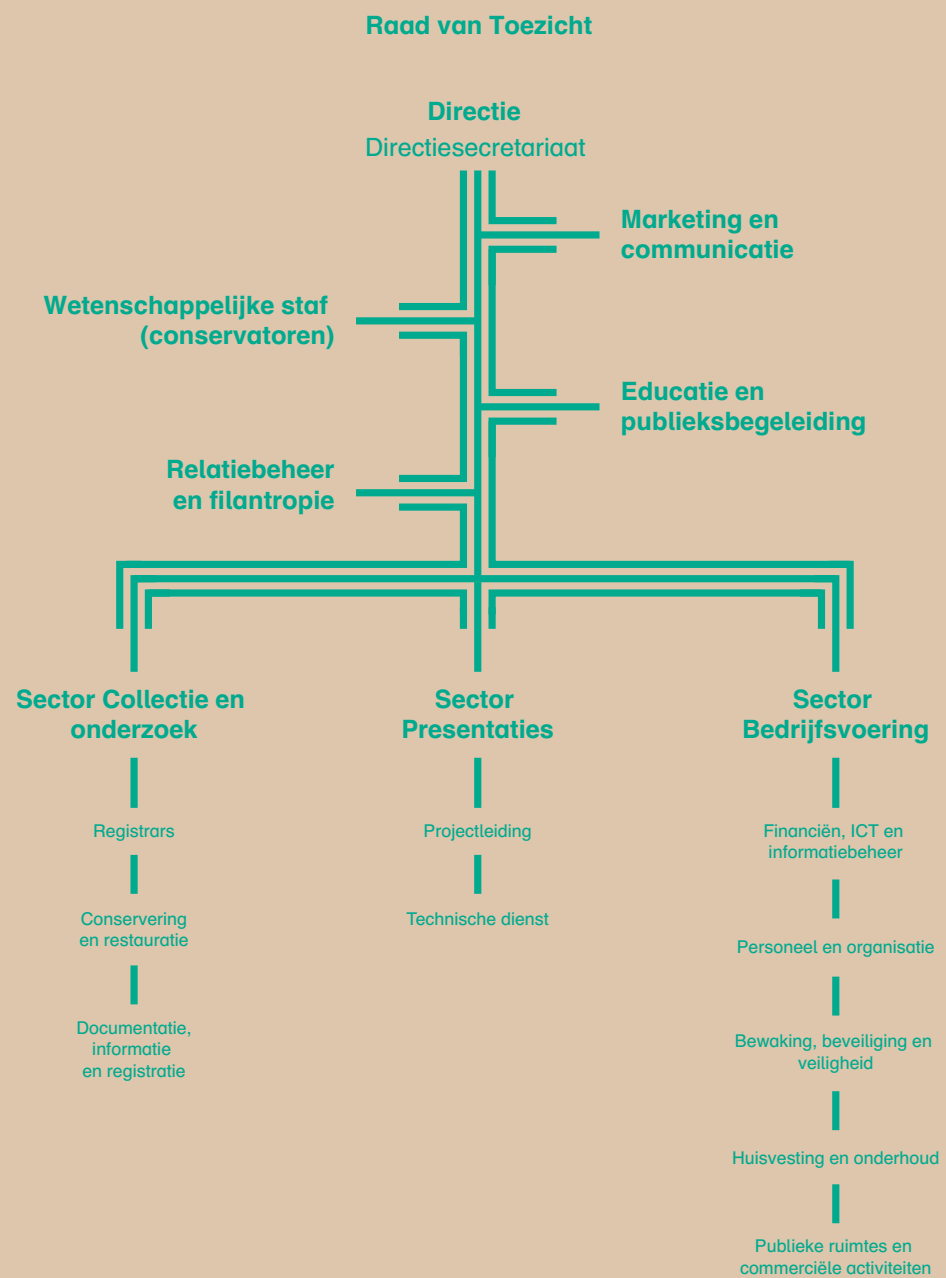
Raad van Toezicht

Directie
Directiesecretariaat

Marketing en communicatie

Wetenschappelijke staf (conservatoren)

Educatie en publieksbegeleiding

Relatiebeheer en filantropie

Sector Collectie en onderzoek

Registrars

Conservering en restauratie

Documentatie, informatie en registratie

Sector Presentaties

Projectleiding

Technische dienst

Sector Bedrijfsvoering

Financiën, ICT en informatiebeheer

Personeel en organisatie

Bewaking, beveiliging en veiligheid

Huisvesting en onderhoud

Publieke ruimtes en commerciële activiteiten